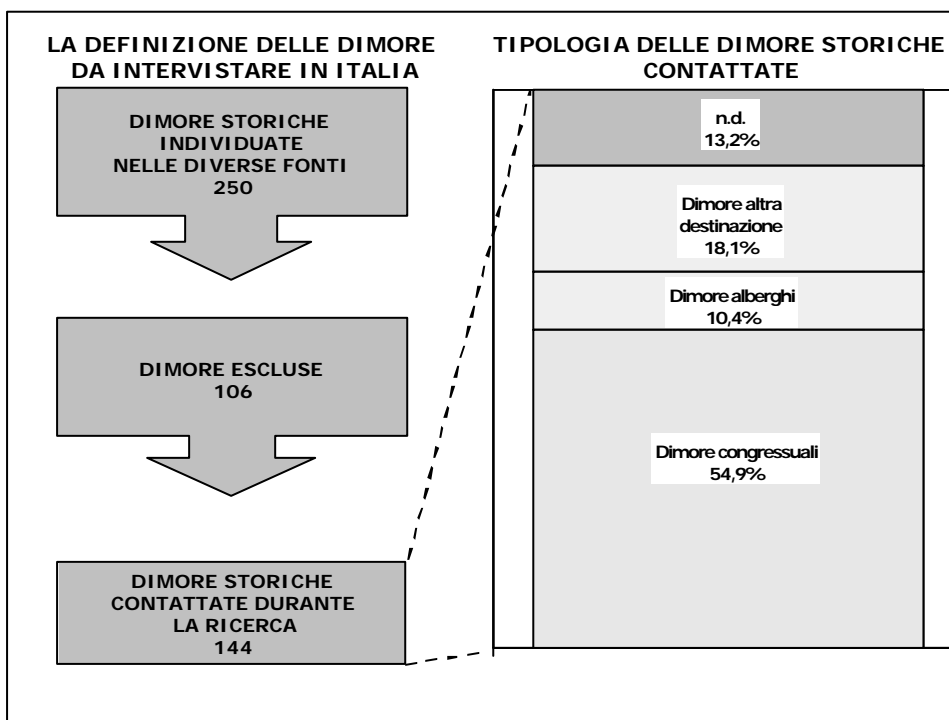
LA DEFINIZIONE DELLE DIMORE DA INTERVISTARE IN ITALIA

DIMORE STORICHE INDIVIDUATE NELLE DIVERSE FONTI 250

DIMORE ESCLUSE 106

DIMORE STORICHE CONTATTATE DURANTE LA RICERCA 144

TIPOLOGIA DELLE DIMORE STORICHE CONTATTATE

n.d. 13,2%

Dimore altra destinazione 18,1%

Dimore alberghi 10,4%

Dimore congressuali 54,9%